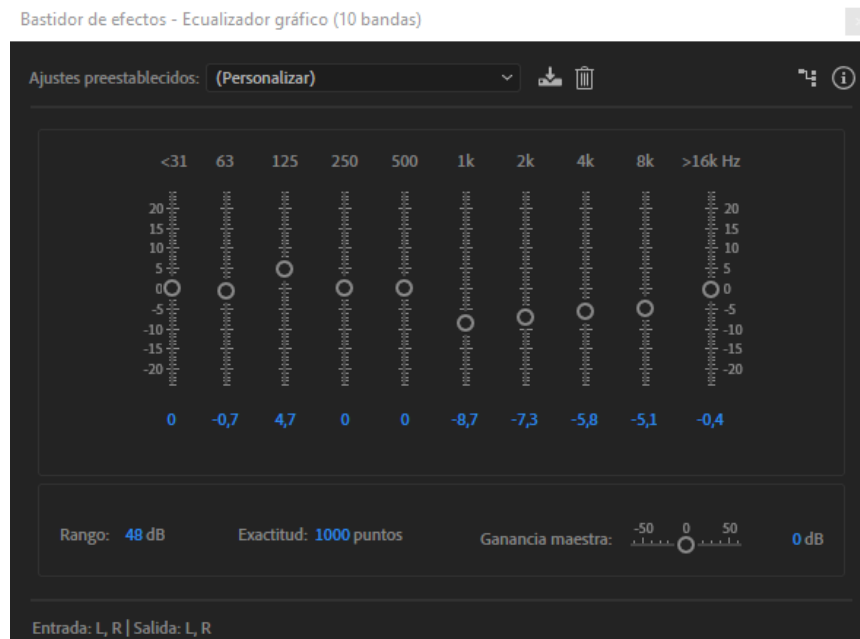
Bastidor de efectos - Ecualizador gráfico (10 bandas)

Ajustes preestablecidos: (Personalizar)

<31 63 125 250 500 1k 2k 4k 8k >16k Hz

20
15
10
5
0
-5
-10
-15
-20

20
15
10
5
0
-5
-10
-15
-20

0 -0,7 4,7 0 0 -8,7 -7,3 -5,8 -5,1 -0,4

Rango: 48 dB

Exactitud: 1000 puntos

Ganancia maestra: -50 0 50

0 dB

Entrada: L, R | Salida: L, R